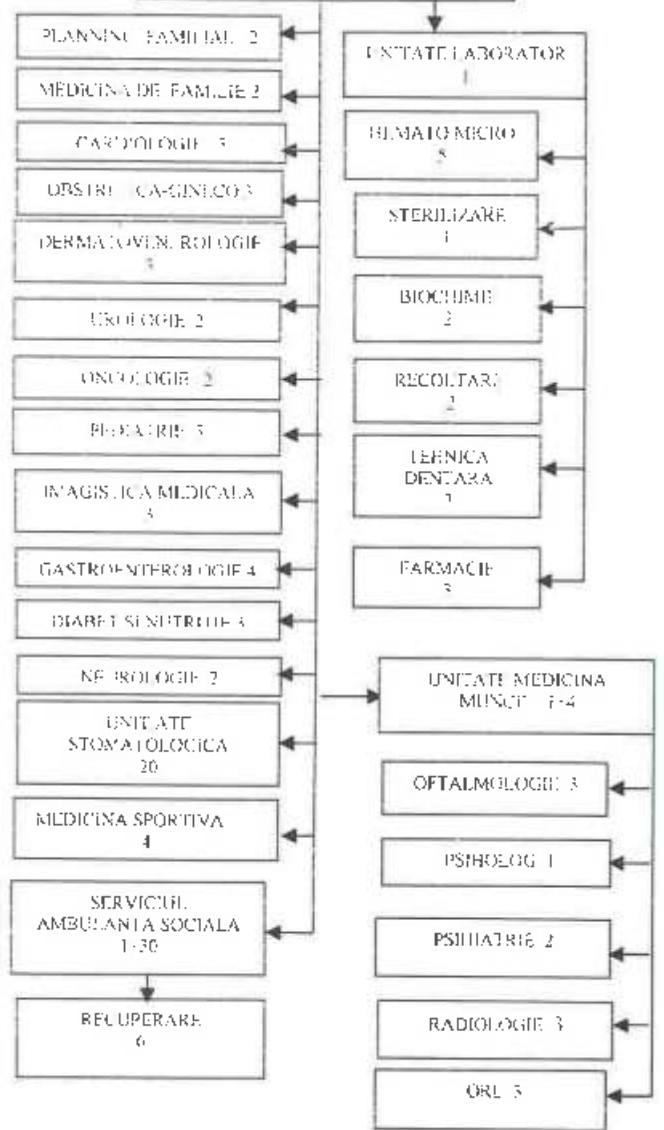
PLANNING FAMILIAL 2

MEDICINA DE FAMILIE 2

CARDIOLOGIE 3

OBSTETRICA-GINECO 3

DERMATOVENEROLOGIE 3

UROLOGIE 2

ONCOLOGIE 2

PEDIATRIE 3

IMAGISTICA MEDICALA 3

GASTROENTEROLOGIE 4

DIABET SI NUTRITIE 3

NEFROLOGIE 2

UNITATE STOMATOLOGICA 20

MEDICINA SPORTIVA 4

SERVICIUL AMBULANTA SOCIALA 1-30

RECUPERARE 6

UNITATE LABORATOR 1

HEMATO MICRO 8

STERILIZARE 1

BIOCHIMIE 2

RECOLTARI 2

TEHNICA DENTARA 1

FARMACIE 3

UNITATE MEDICINA MUNCII 1-4

OFTALMOLOGIE 3

PSIHOLOG 1

PSIHIATRIE 2

RADIOLOGIE 3

ORL 3